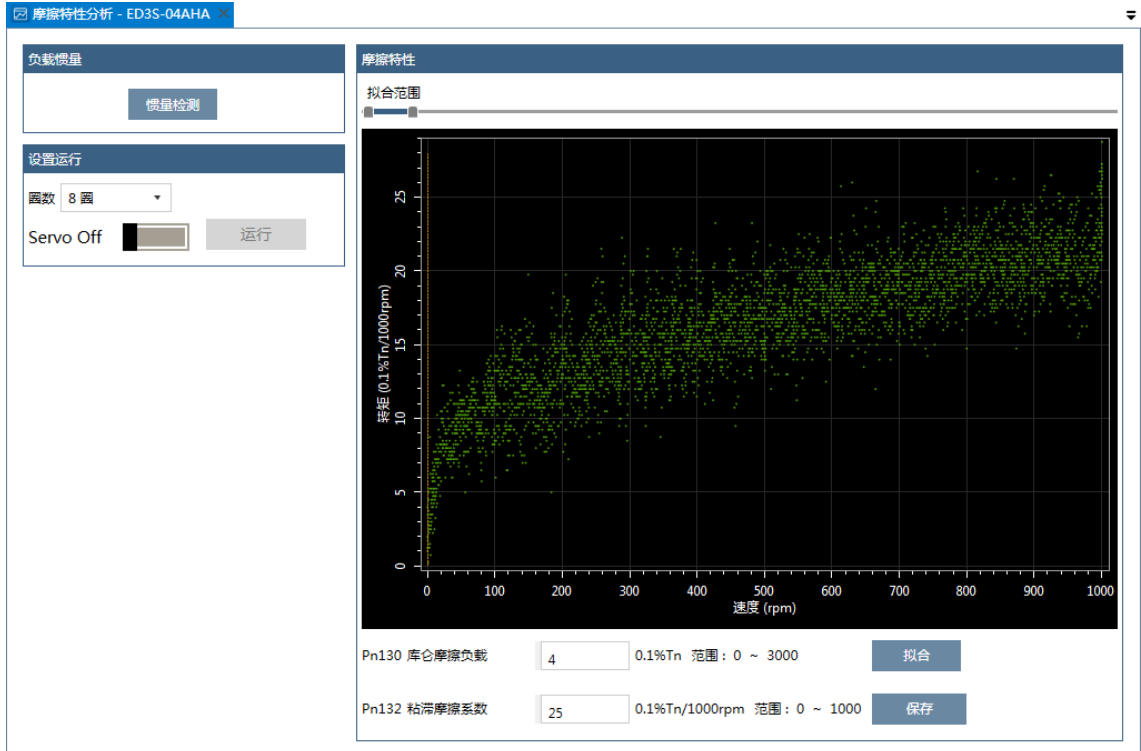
摩擦特性分析 - ED3S-04AHA

负载惯量

惯量检测

设置运行

圈数 8 圈

Servo Off

运行

摩擦特性

拟合范围

转矩 (0.1%Tn/1000rpm)

25
20
15
10
5
0

0 100 200 300 400 500 600 700 800 900 1000

速度 (rpm)

Pn130 库仑摩擦负载 4 0.1%Tn 范围：0 ~ 3000 拟合

Pn132 粘滞摩擦系数 25 0.1%Tn/1000rpm 范围：0 ~ 1000 保存